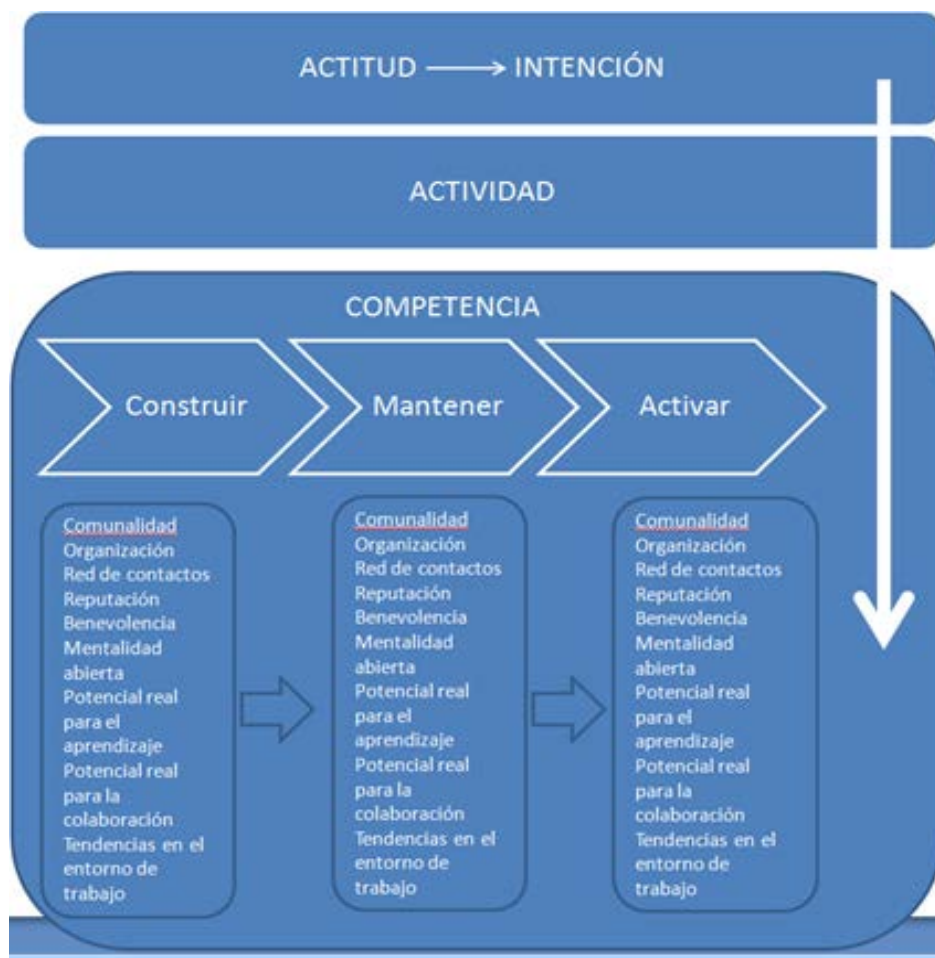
ACTITUD ⟶ INTENCIÓN

ACTIVIDAD

COMPETENCIA

Construir

Mantener

Activar

Comunalidad
Organización
Red de contactos
Reputación
Benevolencia
Mentalidad abierta
Potencial real para el aprendizaje
Potencial real para la colaboración
Tendencias en el entorno de trabajo

Comunalidad
Organización
Red de contactos
Reputación
Benevolencia
Mentalidad abierta
Potencial real para el aprendizaje
Potencial real para la colaboración
Tendencias en el entorno de trabajo

Comunalidad
Organización
Red de contactos
Reputación
Benevolencia
Mentalidad abierta
Potencial real para el aprendizaje
Potencial real para la colaboración
Tendencias en el entorno de trabajo